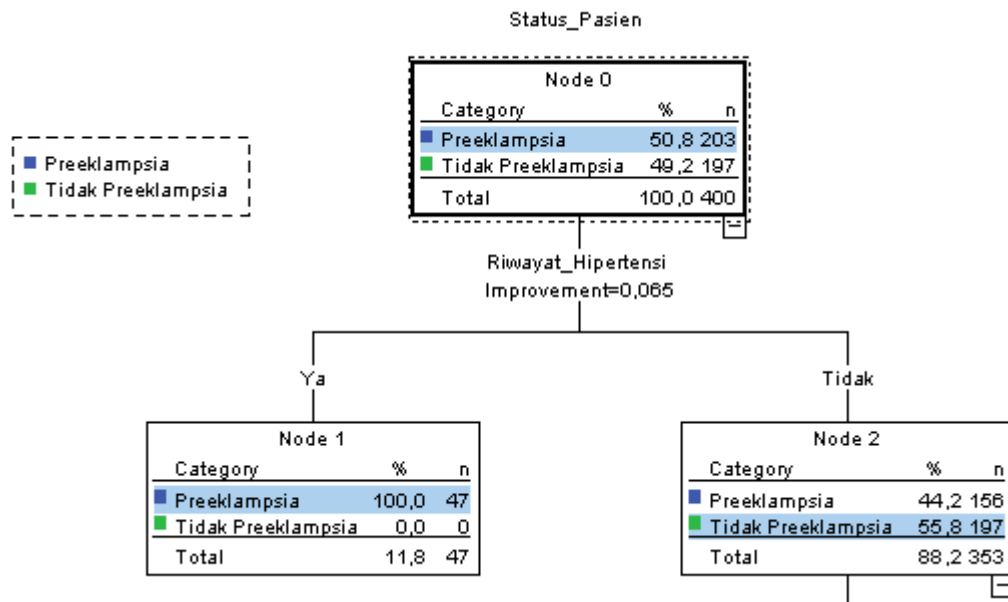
Status_Pasien

Preeklampsia
Tidak Preeklampsia

Node 0

| Category | % | n |
|---|---|---|
| Preeklampsia | 50,8 | 203 |
| Tidak Preeklampsia | 49,2 | 197 |
| Total | 100,0 | 400 |

Riwayat_Hipertensi
Improvement=0,065

Ya

Tidak

Node 1

| Category | % | n |
|---|---|---|
| Preeklampsia | 100,0 | 47 |
| Tidak Preeklampsia | 0,0 | 0 |
| Total | 11,8 | 47 |

Node 2

| Category | % | n |
|---|---|---|
| Preeklampsia | 44,2 | 156 |
| Tidak Preeklampsia | 55,8 | 197 |
| Total | 88,2 | 353 |